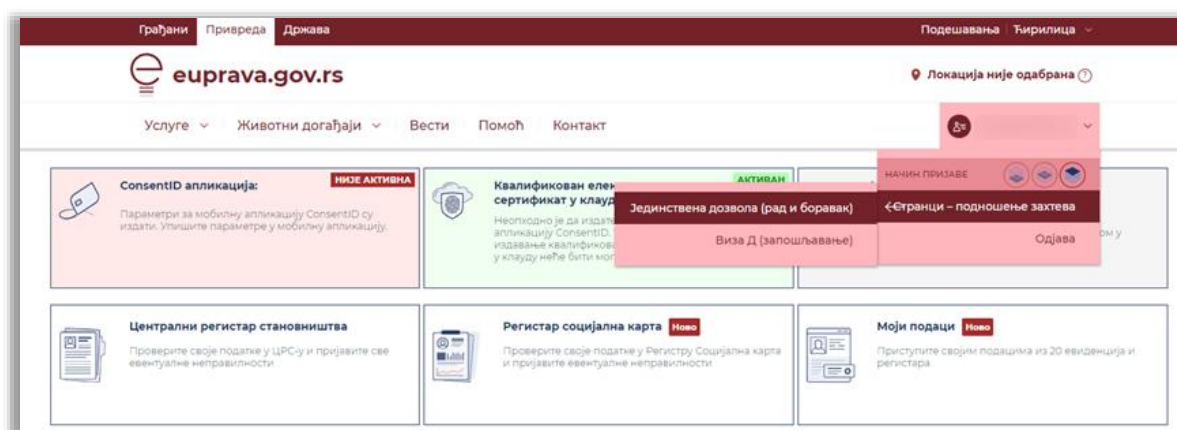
Грађани Привреда Држава

Подешавања Ћирилица

euprava.gov.rs

Локација није одабрана

Услуге Животни догађаји Вести Помоћ Контакт

ConsentID апликација:

НИЈЕ АКТИВНА

Параметри за мобилну апликацију ConsentID су издати. Упишите параметре у мобилну апликацију.

Квалификован елек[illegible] сертификат у клауд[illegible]

АКТИВАН

Неопходно је да издат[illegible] апликацију ConsentID. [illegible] издавање квалификова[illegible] у клауду неће бити мо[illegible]

Јединствена дозвола (рад и боравак)

Виза Д (запошљавање)

НАЧИН ПРИЈАВЕ

Странци – подношење захтева

Одјава

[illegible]ом у

Централни регистар становништва

Проверите своје податке у ЦРС-у и пријавите све евентуалне неправилности

Регистар социјална карта Ново

Проверите своје податке у Регистру Социјална карта и пријавите евентуалне неправилности

Моји подаци Ново

Приступите својим подацима из 20 евиденција и регистара